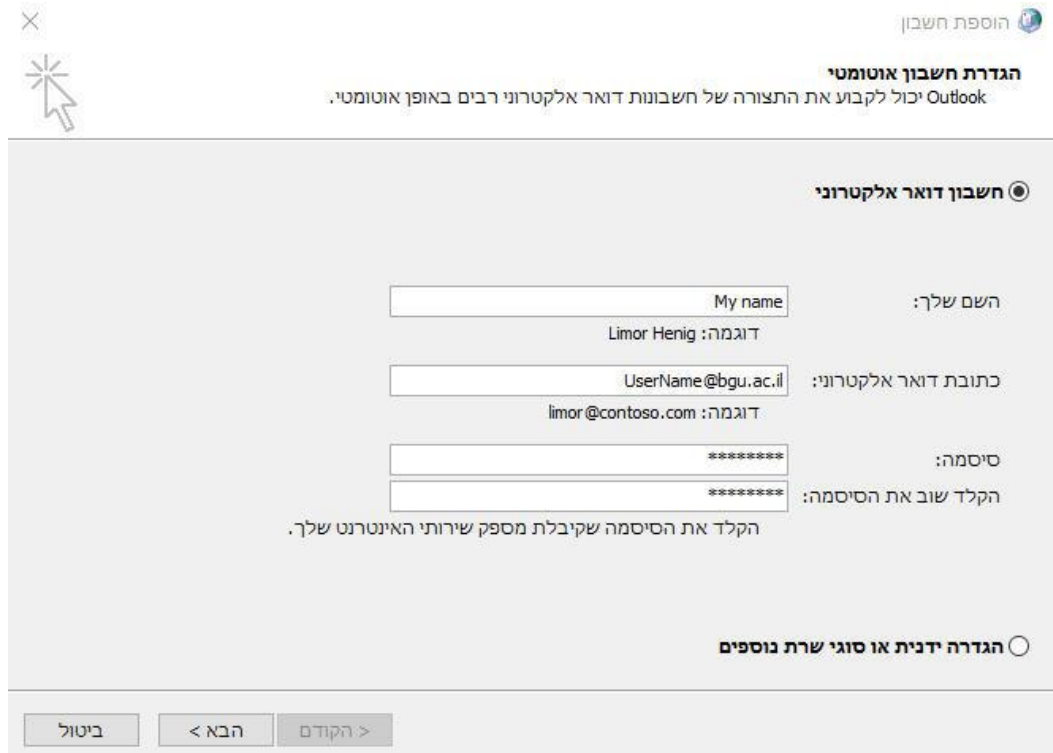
הוספת חשבון

×

הגדרת חשבון אוטומטי

Outlook יכול לקבוע את התצורה של חשבונות דואר אלקטרוני רבים באופן אוטומטי.

חשבון דואר אלקטרוני

השם שלך: My name

דוגמה: Limor Henig

כתובת דואר אלקטרוני: UserName@bgu.ac.il

דוגמה: limor@contoso.com

סיסמה: ********

הקלד שוב את הסיסמה: ********

הקלד את הסיסמה שקיבלת מספק שירותי האינטרנט שלך.

הגדרה ידנית או סוגי שרת נוספים

< הקודם | הבא > | ביטול